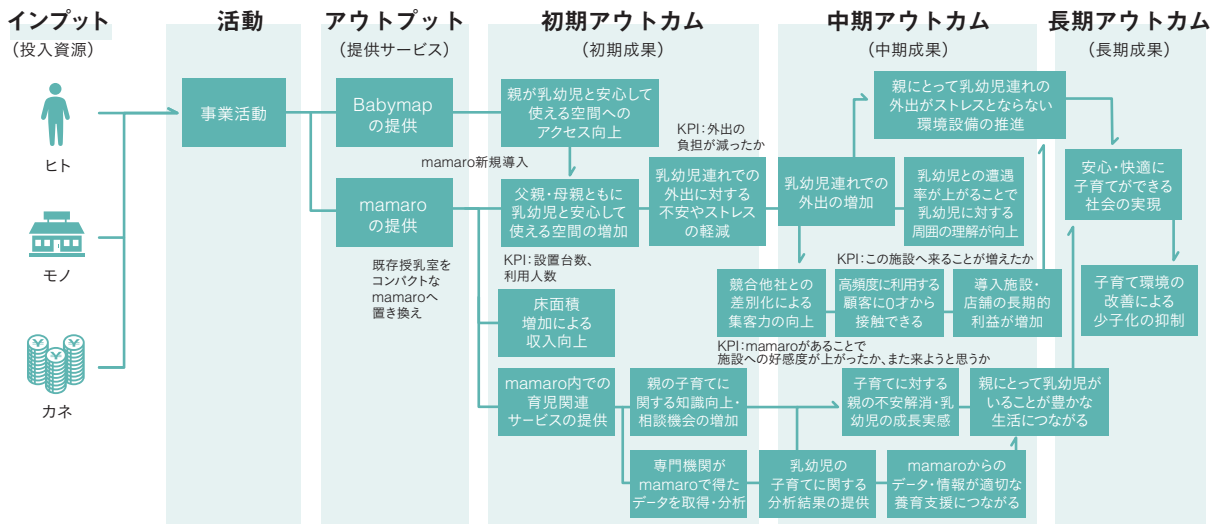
インプット
（投入資源）

ヒト

モノ

カネ

活動

事業活動

アウトプット
（提供サービス）

Babymap の提供

mamaro新規導入

mamaro の提供

既存授乳室を コンパクトな mamaroへ 置き換え

初期アウトカム
（初期成果）

親が乳幼児と安心して使える空間へのアクセス向上

KPI：外出の負担が減ったか

父親・母親ともに乳幼児と安心して使える空間の増加

乳幼児連れでの外出に対する不安やストレスの軽減

KPI：設置台数、利用人数

床面積増加による収入向上

mamaro内での育児関連サービスの提供

親の子育てに関する知識向上・相談機会の増加

専門機関がmamaroで得たデータを取得・分析

中期アウトカム
（中期成果）

親にとって乳幼児連れの外出がストレスとならない環境設備の推進

乳幼児連れでの外出の増加

乳幼児との遭遇率が上がることで乳幼児に対する周囲の理解が向上

KPI：この施設へ来ることが増えたか

競合他社との差別化による集客力の向上

高頻度に利用する顧客に0才から接触できる

導入施設・店舗の長期的利益が増加

KPI：mamaroがあることで施設への好感度が上がったか、また来ようと思うか

子育てに対する親の不安解消・乳幼児の成長実感

親にとって乳幼児がいることが豊かな生活につながる

乳幼児の子育てに関する分析結果の提供

mamaroからのデータ・情報が適切な養育支援につながる

長期アウトカム
（長期成果）

安心・快適に子育てができる社会の実現

子育て環境の改善による少子化の抑制